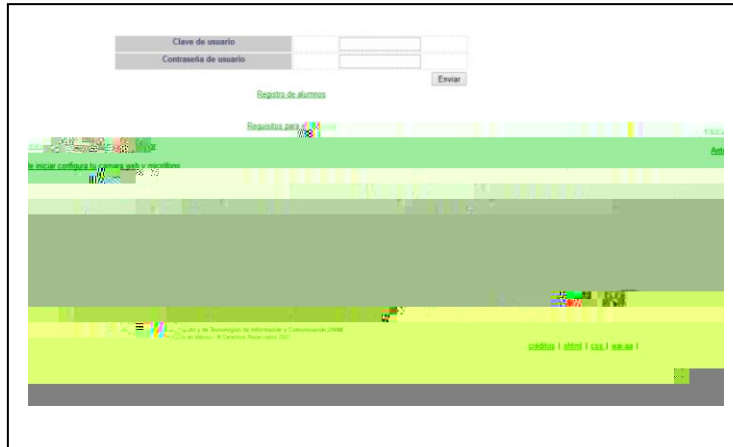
Clave de usuario

Contraseña de usuario

Enviar

Registro de alumnos

Requisitos para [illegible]

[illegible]

Ant

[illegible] le iniciar configura tu camara web y micrófono

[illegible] y de Tecnologías de Información y Comunicación UNAM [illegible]

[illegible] México - © Derechos Reservados 2007

créditos | xhtml | css | wai-aa |